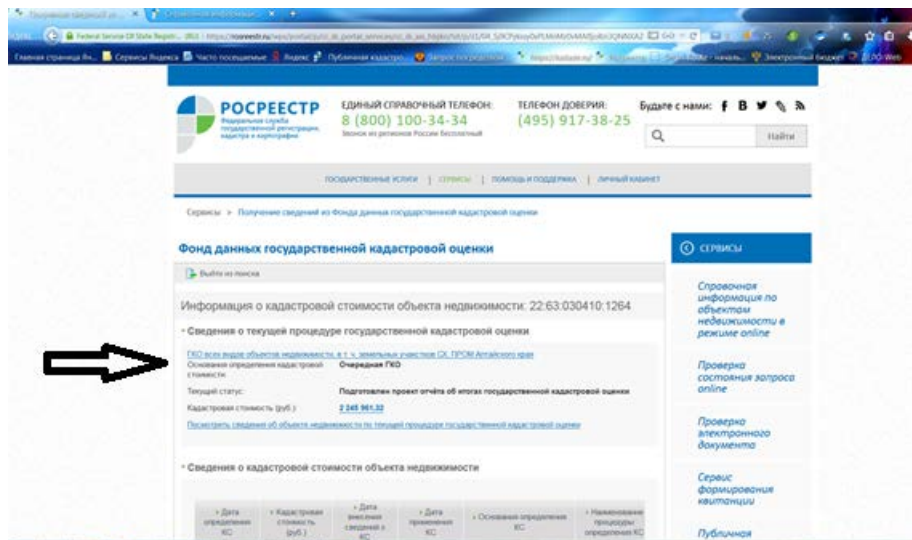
РОСРЕЕСТР
Федеральная служба государственной регистрации, кадастра и картографии

ЕДИНЫЙ СПРАВОЧНЫЙ ТЕЛЕФОН:
8 (800) 100-34-34
Звонок из регионов России бесплатный

ТЕЛЕФОН ДОВЕРИЯ:
(495) 917-38-25

Будьте с нами:

Найти

ГОСУДАРСТВЕННЫЕ УСЛУГИ | СЕРВИСЫ | ПОМОЩЬ И ПОДДЕРЖКА | ЛИЧНЫЙ КАБИНЕТ

Сервисы > Получение сведений из Фонда данных государственной кадастровой оценки

Фонд данных государственной кадастровой оценки

Выйти из поиска

Информация о кадастровой стоимости объекта недвижимости: 22:63:030410:1264

Сведения о текущей процедуре государственной кадастровой оценки

ГКО всех видов объектов недвижимости, в т. ч. земельных участков СХ, ПРОМ Алтайского края

Основание определения кадастровой стоимости: Очередная ГКО

Текущий статус: Подготовлен проект отчёта об итогах государственной кадастровой оценки

Кадастровая стоимость (руб.): 2 245 961,32

Посмотреть сведения об объекте недвижимости по текущей процедуре государственной кадастровой оценки

Сведения о кадастровой стоимости объекта недвижимости

| Дата определения КС | Кадастровая стоимость (руб.) | Дата внесения сведений о КС | Дата применения КС | Основание определения КС | Наименование процедуры определения КС |
|---|---|---|---|---|---|

СЕРВИСЫ

Справочная информация по объектам недвижимости в режиме online

Проверка состояния запроса online

Проверка электронного документа

Сервис формирования квитанции

Публичная